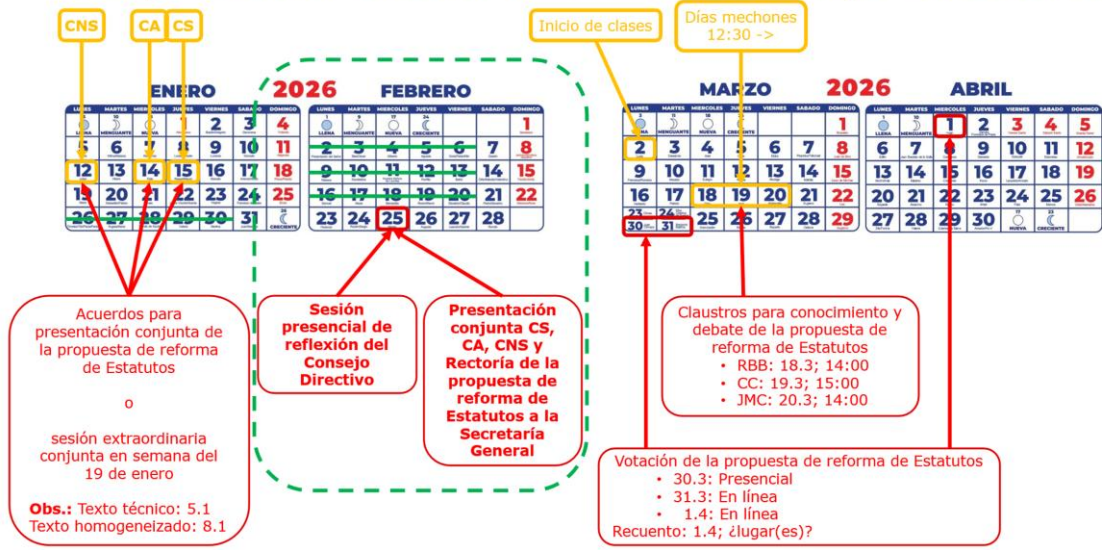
CNS CA CS

ENERO 2026 FEBRERO

| LUNES | MARTES | MIERCOLES | JUEVES | VIERNES | SABADO | DOMINGO |
|---|---|---|---|---|---|---|
| | | | 1 | 2 | 3 | 4 |
| 5 | 6 | 7 | 8 | 9 | 10 | 11 |
| 12 | 13 | 14 | 15 | 16 | 17 | 18 |
| 19 | 20 | 21 | 22 | 23 | 24 | 25 |
| 26 | 27 | 28 | 29 | 30 | 31 | |

| LUNES | MARTES | MIERCOLES | JUEVES | VIERNES | SABADO | DOMINGO |
|---|---|---|---|---|---|---|
| | | | | | | 1 |
| 2 | 3 | 4 | 5 | 6 | 7 | 8 |
| 9 | 10 | 11 | 12 | 13 | 14 | 15 |
| 16 | 17 | 18 | 19 | 20 | 21 | 22 |
| 23 | 24 | 25 | 26 | 27 | 28 | |

Inicio de clases

Días mechones 12:30 ->

MARZO 2026 ABRIL

| LUNES | MARTES | MIERCOLES | JUEVES | VIERNES | SABADO | DOMINGO |
|---|---|---|---|---|---|---|
| | | | | | | 1 |
| 2 | 3 | 4 | 5 | 6 | 7 | 8 |
| 9 | 10 | 11 | 12 | 13 | 14 | 15 |
| 16 | 17 | 18 | 19 | 20 | 21 | 22 |
| 23 | 24 | 25 | 26 | 27 | 28 | 29 |
| 30 | 31 | | | | | |

| LUNES | MARTES | MIERCOLES | JUEVES | VIERNES | SABADO | DOMINGO |
|---|---|---|---|---|---|---|
| | | 1 | 2 | 3 | 4 | 5 |
| 6 | 7 | 8 | 9 | 10 | 11 | 12 |
| 13 | 14 | 15 | 16 | 17 | 18 | 19 |
| 20 | 21 | 22 | 23 | 24 | 25 | 26 |
| 27 | 28 | 29 | 30 | | | |

Acuerdos para presentación conjunta de la propuesta de reforma de Estatutos

o

sesión extraordinaria conjunta en semana del 19 de enero

Obs.: Texto técnico: 5.1
Texto homogeneizado: 8.1

Sesión presencial de reflexión del Consejo Directivo

Presentación conjunta CS, CA, CNS y Rectoría de la propuesta de reforma de Estatutos a la Secretaría General

Claustros para conocimiento y debate de la propuesta de reforma de Estatutos
• RBB: 18.3; 14:00
• CC: 19.3; 15:00
• JMC: 20.3; 14:00

Votación de la propuesta de reforma de Estatutos
• 30.3: Presencial
• 31.3: En línea
• 1.4: En línea
Recuento: 1.4; ¿lugar(es)?